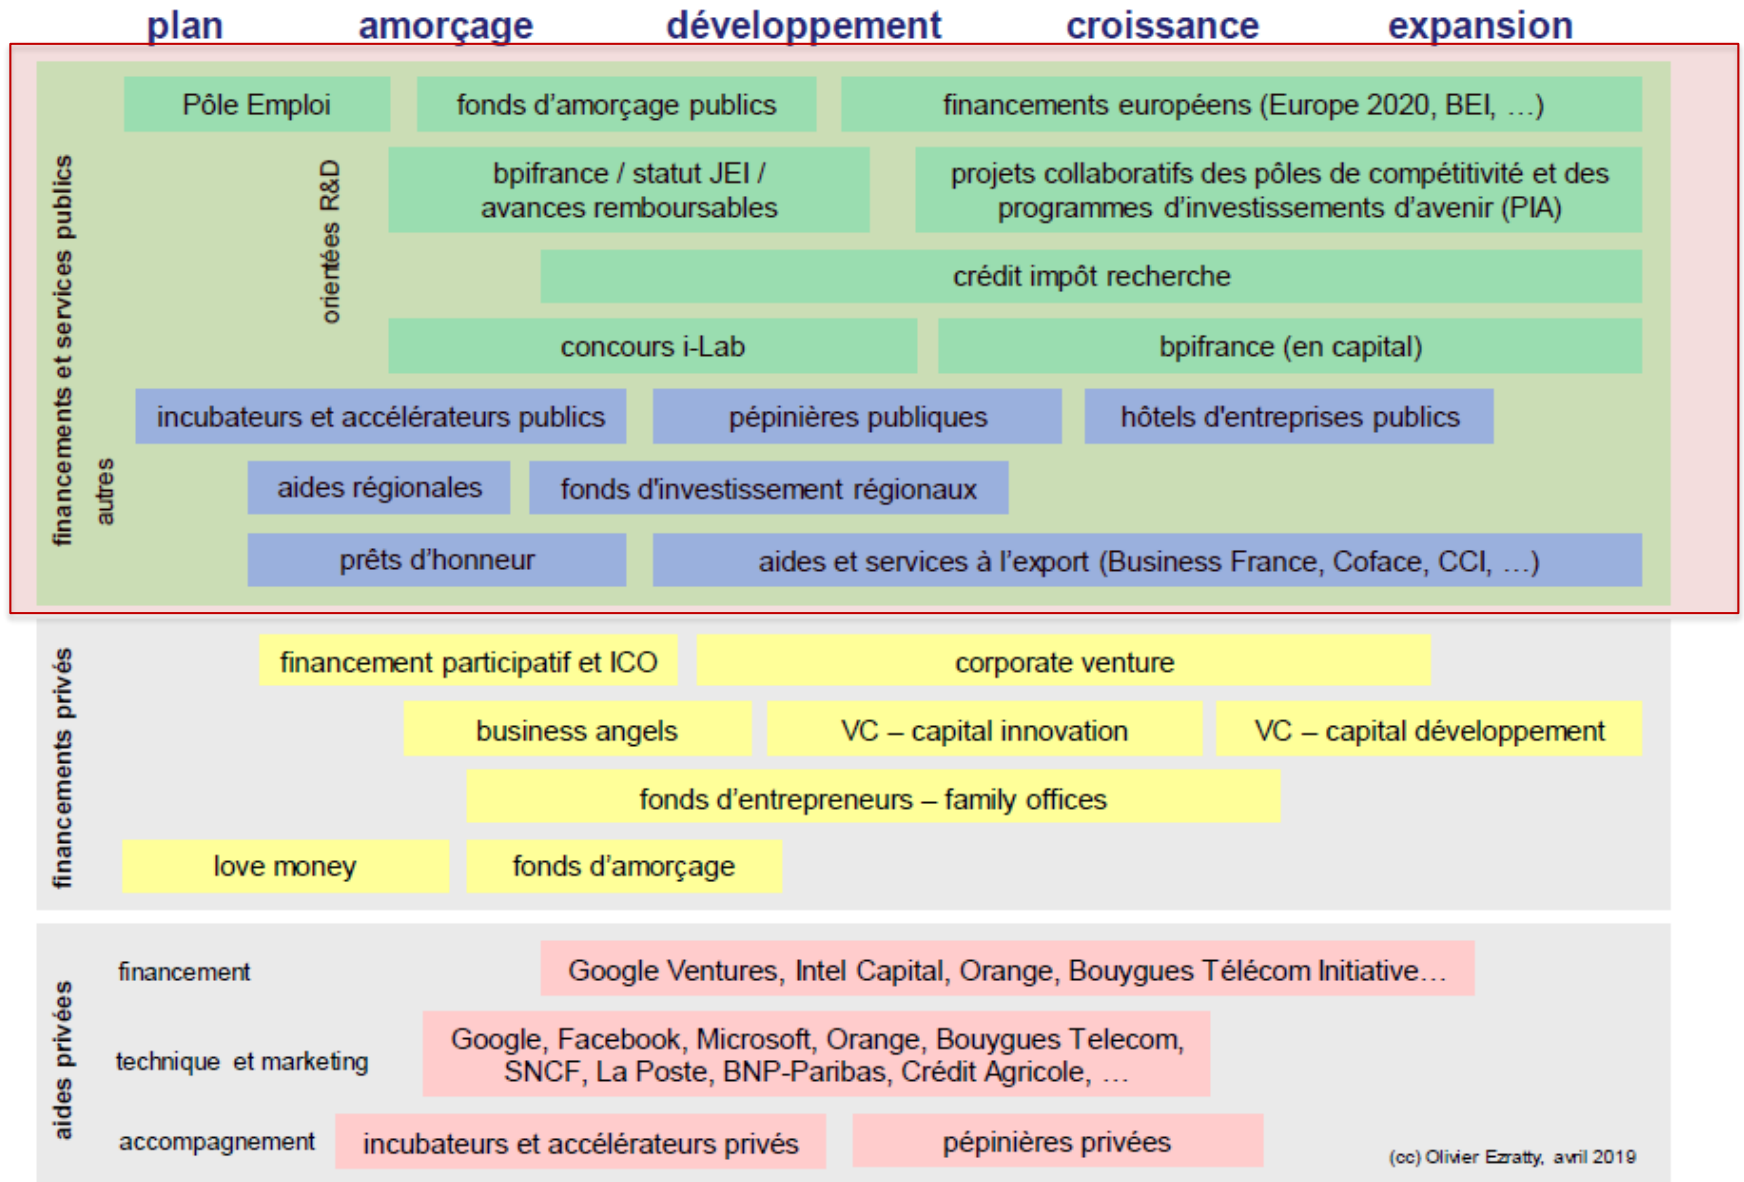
plan amorçage développement croissance expansion

financements et services publics

orientées R&D

autres

Pôle Emploi

fonds d'amorçage publics

financements européens (Europe 2020, BEI, …)

bpifrance / statut JEI / avances remboursables

projets collaboratifs des pôles de compétitivité et des programmes d'investissements d'avenir (PIA)

crédit impôt recherche

concours i-Lab

bpifrance (en capital)

incubateurs et accélérateurs publics

pépinières publiques

hôtels d'entreprises publics

aides régionales

fonds d'investissement régionaux

prêts d'honneur

aides et services à l'export (Business France, Coface, CCI, …)

financements privés

financement participatif et ICO

corporate venture

business angels

VC – capital innovation

VC – capital développement

fonds d'entrepreneurs – family offices

love money

fonds d'amorçage

aides privées

financement

Google Ventures, Intel Capital, Orange, Bouygues Télécom Initiative…

technique et marketing

Google, Facebook, Microsoft, Orange, Bouygues Telecom, SNCF, La Poste, BNP-Paribas, Crédit Agricole, …

accompagnement

incubateurs et accélérateurs privés

pépinières privées

(cc) Olivier Ezratty, avril 2019